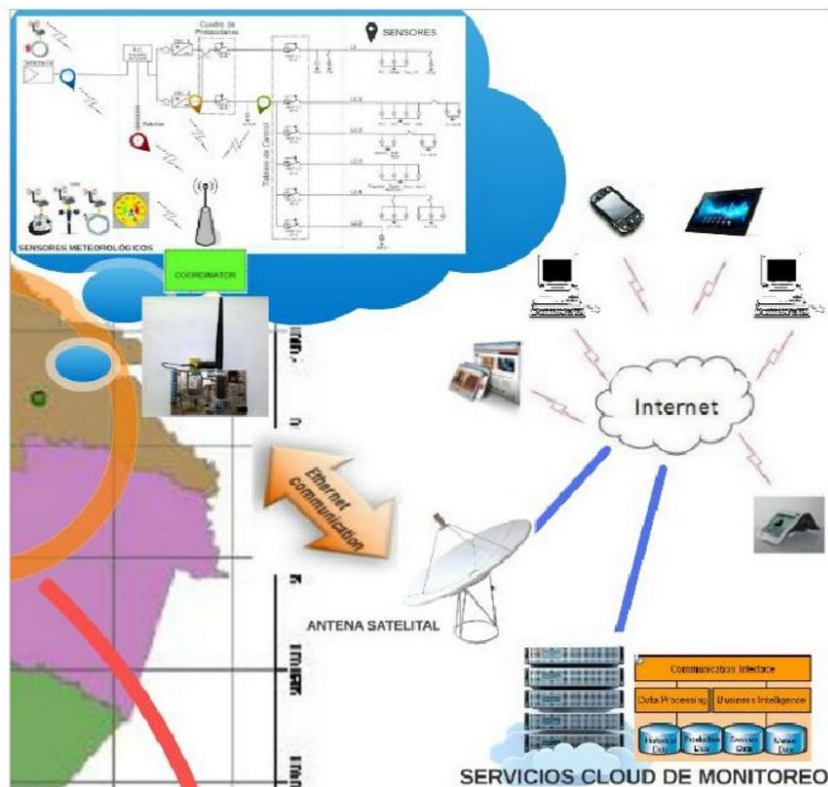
Cuadro de Protecciones

SENSORES

Tablero de Control

SENSORES METEOROLÓGICOS

COORDINATOR

Ethernet communication

Internet

ANTENA SATELITAL

Communication Interface

Data Processing

Business Intelligence

Historical Data

Production Data

Sensor Data

Meteo Data

SERVICIOS CLOUD DE MONITOREO